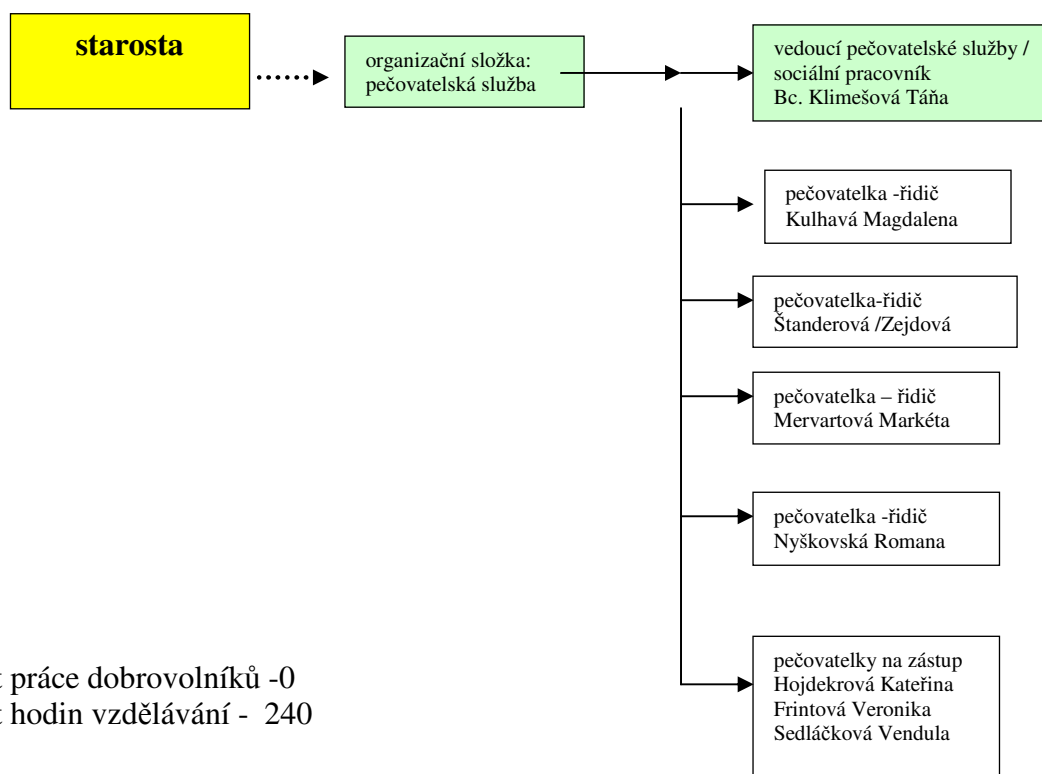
starosta

organizační složka: pečovatelská služba

vedoucí pečovatelské služby / sociální pracovník
Bc. Klimešová Táňa

pečovatelka -řidič
Kulhavá Magdalena

pečovatelka-řidič
Štanderová /Zejdová

pečovatelka – řidič
Mervartová Markéta

pečovatelka -řidič
Nyškovská Romana

pečovatelky na zástup
Hojdekrová Kateřina
Frintová Veronika
Sedláčková Vendula

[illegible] práce dobrovolníků -0
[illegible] hodin vzdělávání - 240